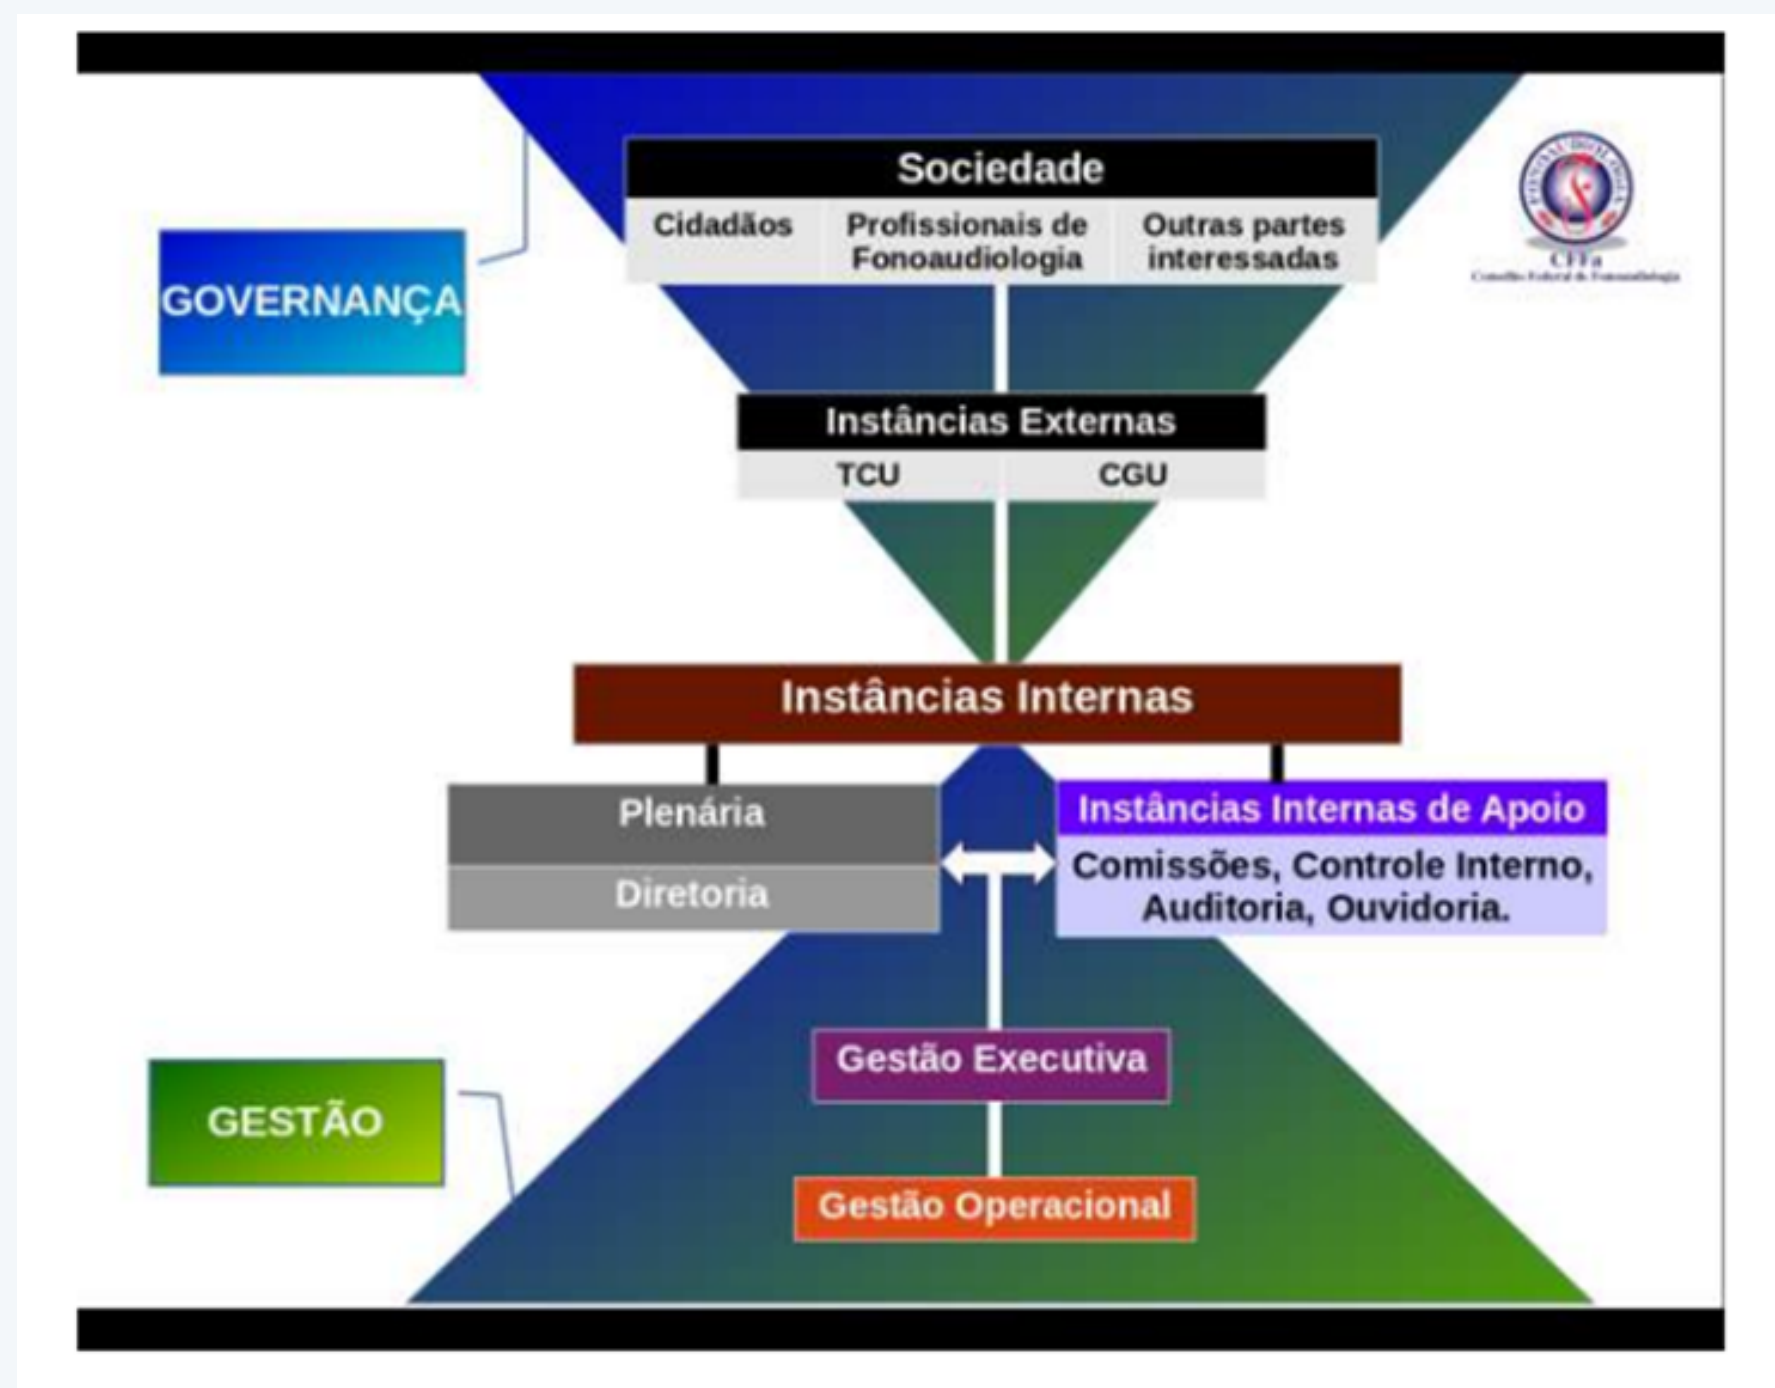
GOVERNANÇA

Sociedade

Cidadãos

Profissionais de Fonoaudiologia

Outras partes interessadas

CFFa
Conselho Federal de Fonoaudiologia

Instâncias Externas

TCU

CGU

Instâncias Internas

Plenária

Diretoria

Instâncias Internas de Apoio

Comissões, Controle Interno, Auditoria, Ouvidoria.

GESTÃO

Gestão Executiva

Gestão Operacional